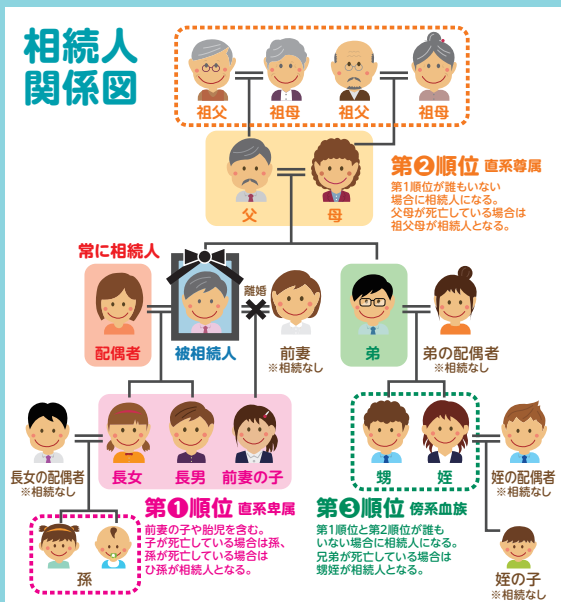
相続人関係図

祖父 祖母 祖父 祖母

第❷順位 直系尊属
第1順位が誰もいない場合に相続人になる。父母が死亡している場合は祖父母が相続人となる。

父 母

常に相続人

離婚

配偶者 被相続人 前妻 ※相続なし 弟 弟の配偶者 ※相続なし

長女の配偶者 ※相続なし 長女 長男 前妻の子 甥 姪 姪の配偶者 ※相続なし

第❶順位 直系卑属
前妻の子や胎児を含む。子が死亡している場合は孫、孫が死亡している場合はひ孫が相続人となる。

第❸順位 傍系血族
第1順位と第2順位が誰もいない場合に相続人になる。兄弟が死亡している場合は甥姪が相続人となる。

孫

姪の子 ※相続なし